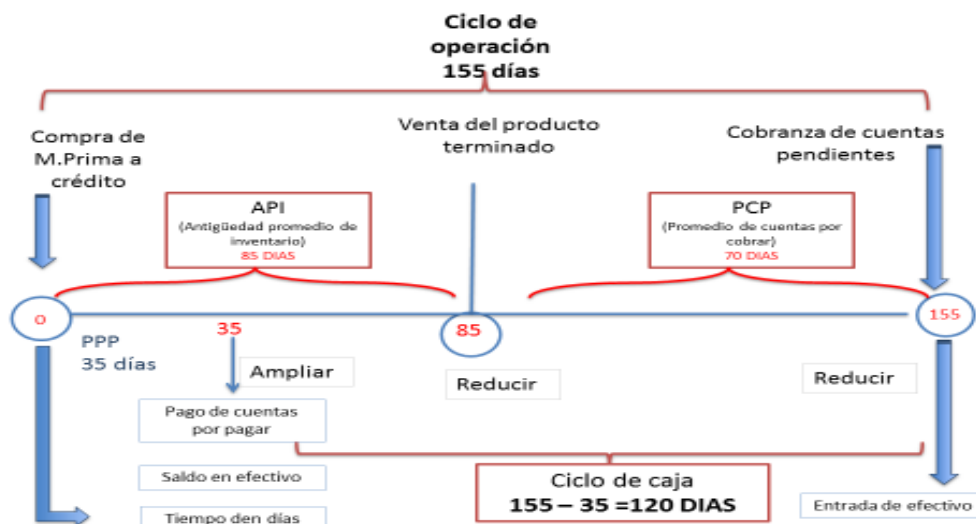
Ciclo de operación 155 días

Compra de M.Prima a crédito

Venta del producto terminado

Cobranza de cuentas pendientes

API
(Antigüedad promedio de inventario)
85 DIAS

PCP
(Promedio de cuentas por cobrar)
70 DIAS

o

85

155

PPP
35 días

35

Ampliar

Reducir

Reducir

Pago de cuentas por pagar

Saldo en efectivo

Tiempo den días

Ciclo de caja
155 – 35 =120 DIAS

Entrada de efectivo